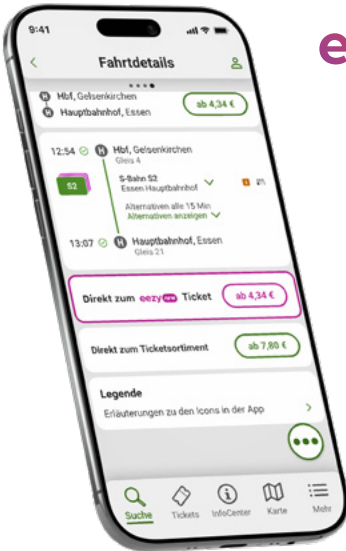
9:41

e

Fahrtdetails

Hbf, Gelsenkirchen
Hauptbahnhof, Essen
ab 4,34 €

12:54 Hbf, Gelsenkirchen
Gleis 4

S2
S-Bahn S2
Essen Hauptbahnhof

Alternativen alle 15 Min
Alternativen anzeigen

13:07 Hauptbahnhof, Essen
Gleis 21

Direkt zum eezy Ticket
ab 4,34 €

Direkt zum Ticketsortiment
ab 7,80 €

Legende
Erläuterungen zu den Icons in der App

Suche
Tickets
InfoCenter
Karte
Mehr